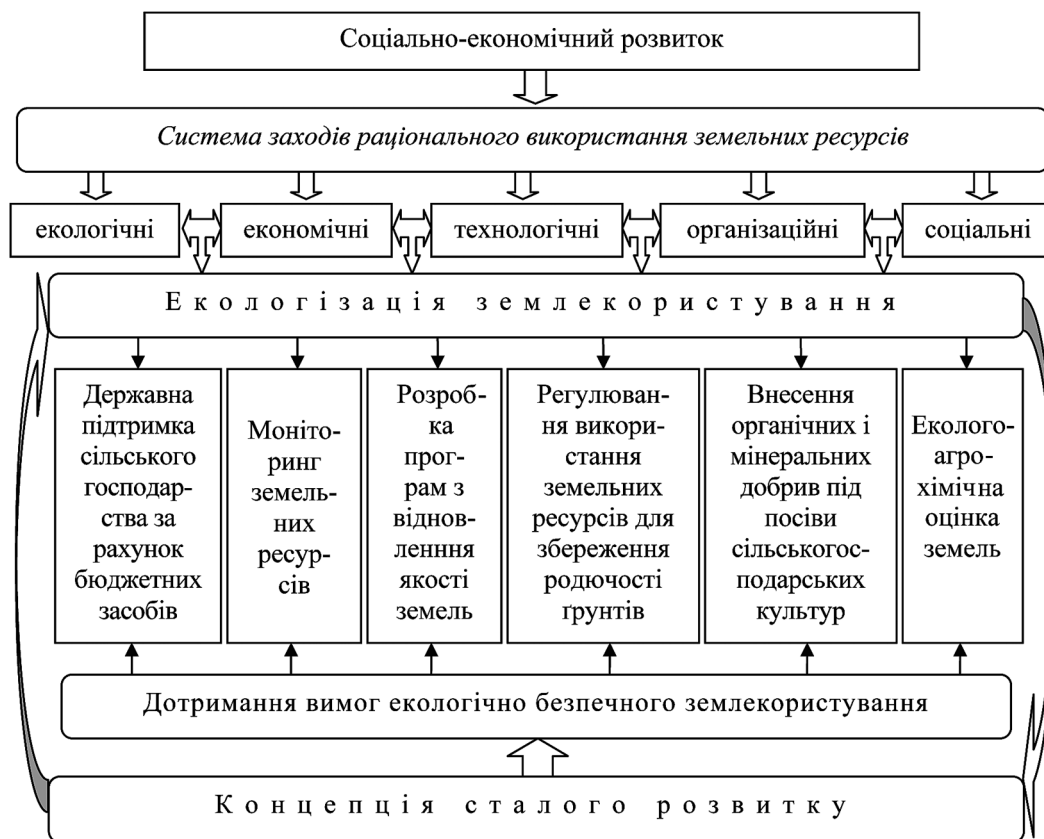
Соціально-економічний розвиток

Система заходів раціонального використання земельних ресурсів

екологічні

економічні

технологічні

організаційні

соціальні

Е к о л о г і з а ц і я з е м л е к о р и с т у в а н н я

Державна підтримка сільського господарства за рахунок бюджетних засобів

Моніторинг земельних ресурсів

Розробка програм з відновленння якості земель

Регулювання використання земельних ресурсів для збереження родючості ґрунтів

Внесення органічних і мінеральних добрив під посіви сільськогосподарських культур

Еколого-агрохімічна оцінка земель

Дотримання вимог екологічно безпечного землекористування

К о н ц е п ц і я с т а л о г о р о з в и т к у